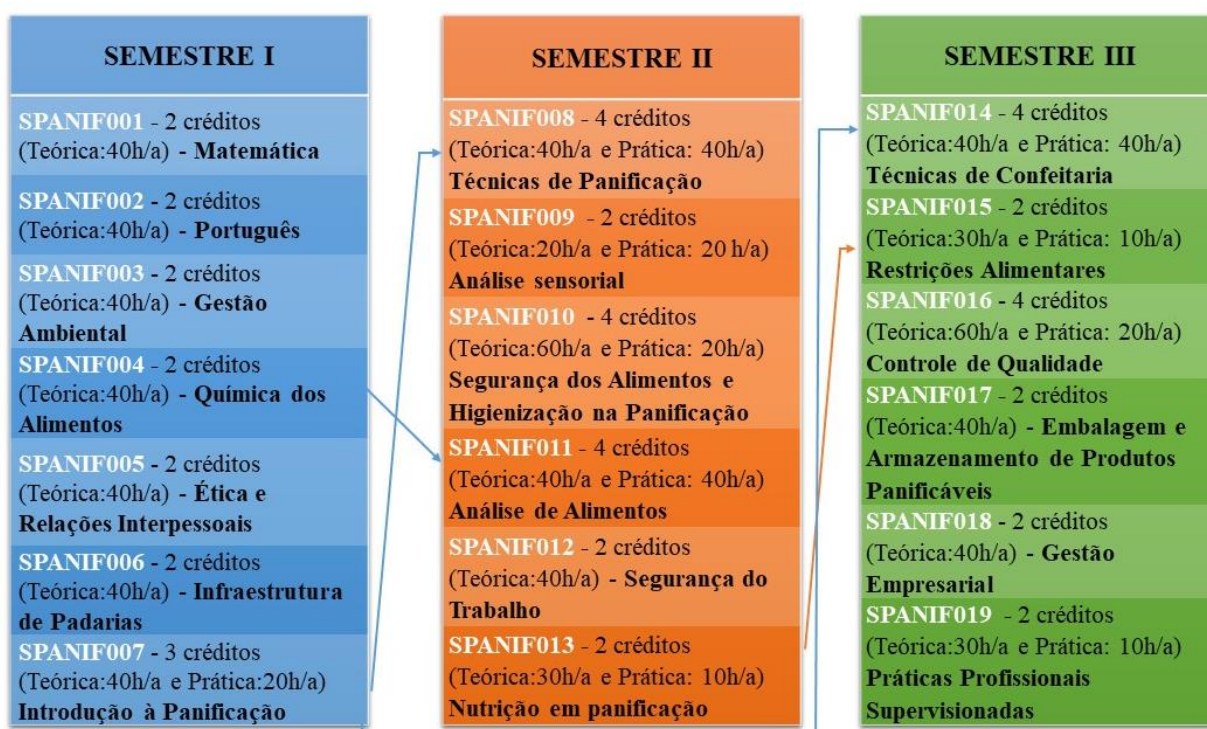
SEMESTRE I

SPANIF001 - 2 créditos (Teórica:40h/a) - Matemática

SPANIF002 - 2 créditos (Teórica:40h/a) - Português

SPANIF003 - 2 créditos (Teórica:40h/a) - Gestão Ambiental

SPANIF004 - 2 créditos (Teórica:40h/a) - Química dos Alimentos

SPANIF005 - 2 créditos (Teórica:40h/a) - Ética e Relações Interpessoais

SPANIF006 - 2 créditos (Teórica:40h/a) - Infraestrutura de Padarias

SPANIF007 - 3 créditos (Teórica:40h/a e Prática:20h/a) Introdução à Panificação

SEMESTRE II

SPANIF008 - 4 créditos (Teórica:40h/a e Prática: 40h/a) Técnicas de Panificação

SPANIF009 - 2 créditos (Teórica:20h/a e Prática: 20 h/a) Análise sensorial

SPANIF010 - 4 créditos (Teórica:60h/a e Prática: 20h/a) Segurança dos Alimentos e Higienização na Panificação

SPANIF011 - 4 créditos (Teórica:40h/a e Prática: 40h/a) Análise de Alimentos

SPANIF012 - 2 créditos (Teórica:40h/a) - Segurança do Trabalho

SPANIF013 - 2 créditos (Teórica:30h/a e Prática: 10h/a) Nutrição em panificação

SEMESTRE III

SPANIF014 - 4 créditos (Teórica:40h/a e Prática: 40h/a) Técnicas de Confeitaria

SPANIF015 - 2 créditos (Teórica:30h/a e Prática: 10h/a) Restrições Alimentares

SPANIF016 - 4 créditos (Teórica:60h/a e Prática: 20h/a) Controle de Qualidade

SPANIF017 - 2 créditos (Teórica:40h/a) - Embalagem e Armazenamento de Produtos Panificáveis

SPANIF018 - 2 créditos (Teórica:40h/a) - Gestão Empresarial

SPANIF019 - 2 créditos (Teórica:30h/a e Prática: 10h/a) Práticas Profissionais Supervisionadas